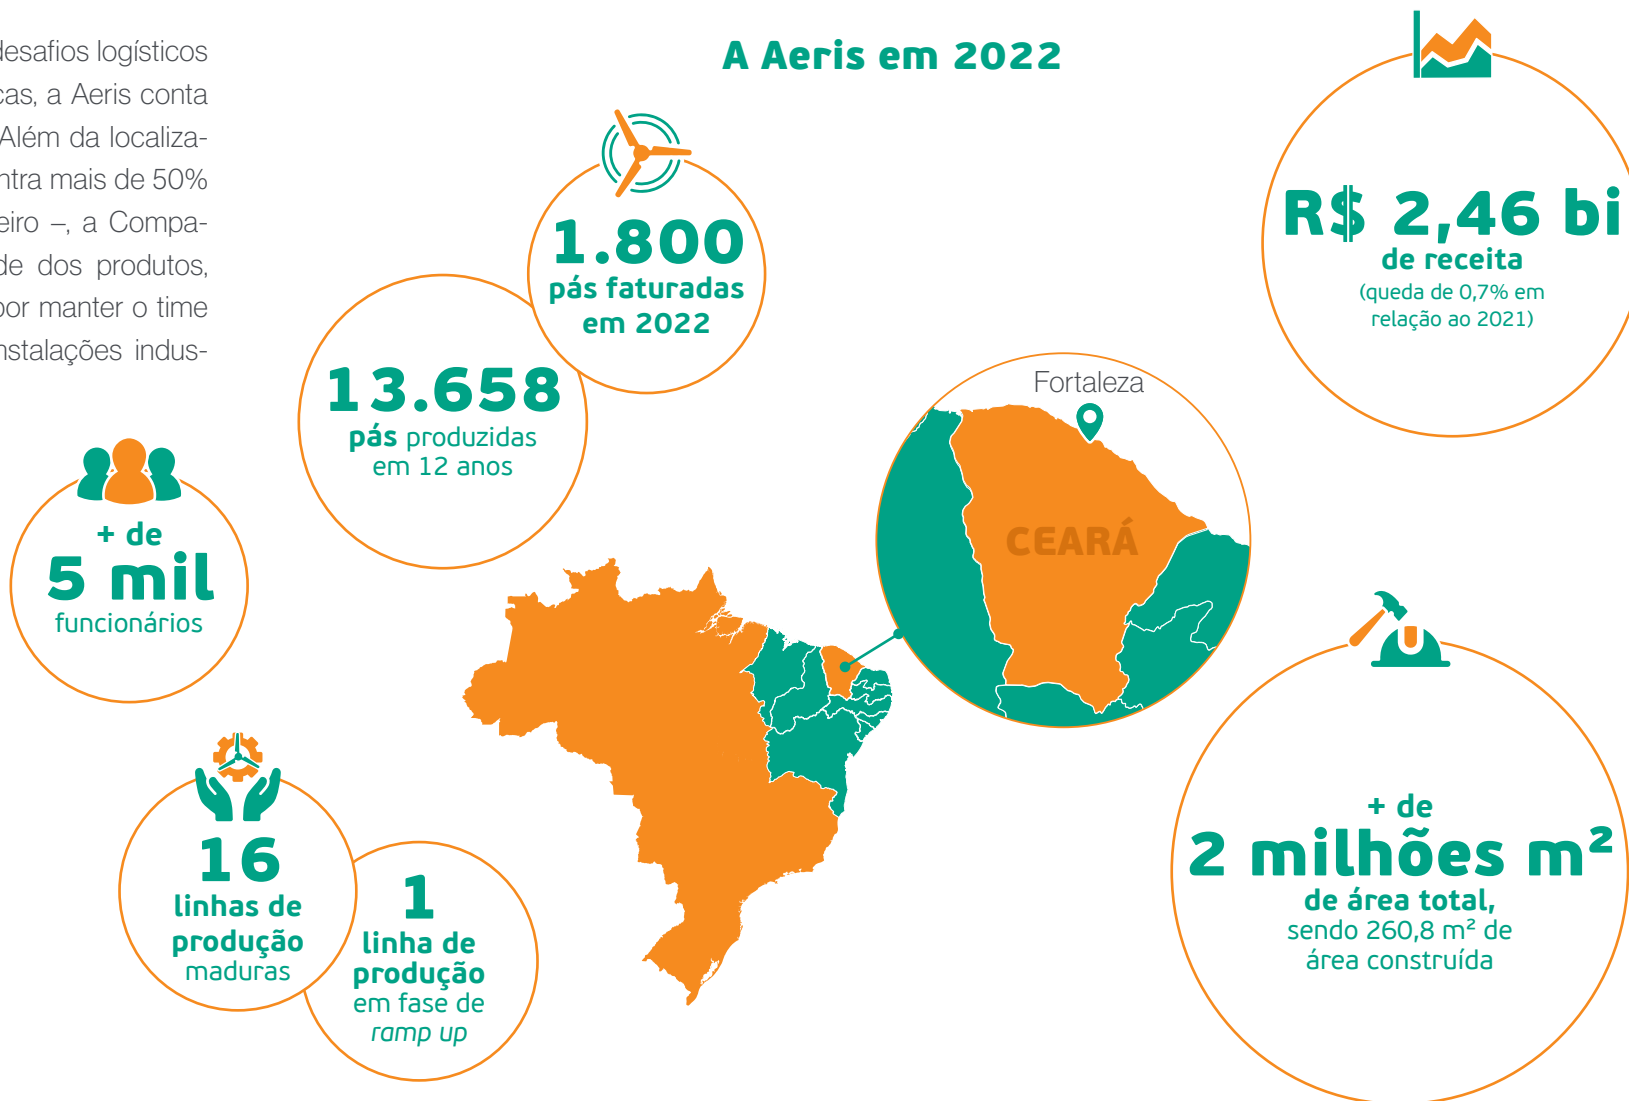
desafios logísticos cas, a Aeris conta Além da localizantra mais de 50% eiro –, a Compade dos produtos, por manter o time nstalações indus-

A Aeris em 2022

R$ 2,46 bi
de receita
(queda de 0,7% em relação ao 2021)

1.800
pás faturadas em 2022

13.658
pás produzidas em 12 anos

Fortaleza

CEARÁ

+ de
5 mil
funcionários

16
linhas de produção maduras

1
linha de produção em fase de *ramp up*

+ de
2 milhões m²
de área total,
sendo 260,8 m² de área construída